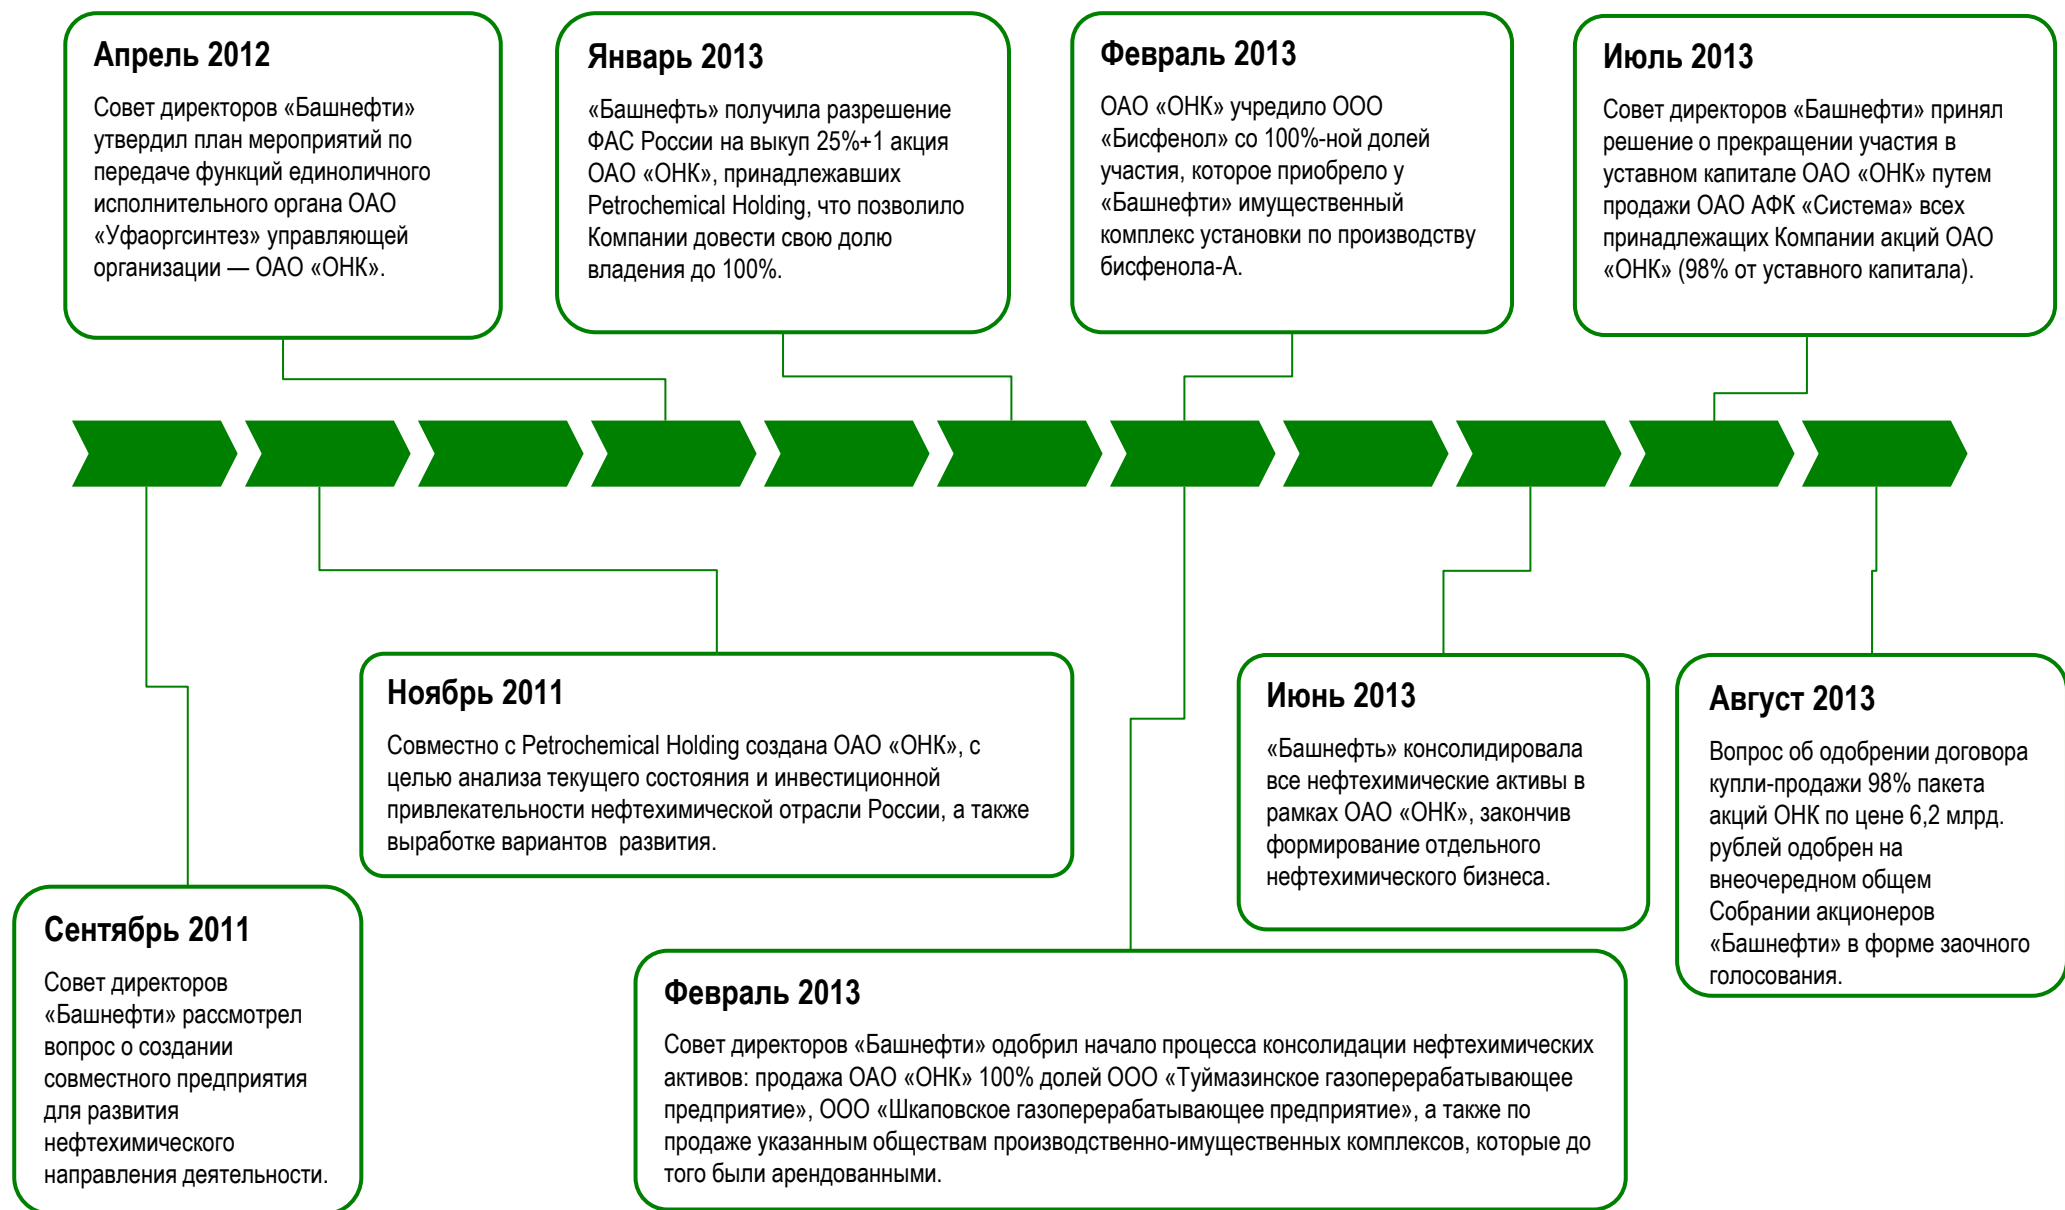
**Апрель 2012**

Совет директоров «Башнефти» утвердил план мероприятий по передаче функций единоличного исполнительного органа ОАО «Уфаоргсинтез» управляющей организации — ОАО «ОНК».

**Январь 2013**

«Башнефть» получила разрешение ФАС России на выкуп 25%+1 акция ОАО «ОНК», принадлежавших Petrochemical Holding, что позволило Компании довести свою долю владения до 100%.

**Февраль 2013**

ОАО «ОНК» учредило ООО «Бисфенол» со 100%-ной долей участия, которое приобрело у «Башнефти» имущественный комплекс установки по производству бисфенола-А.

**Июль 2013**

Совет директоров «Башнефти» принял решение о прекращении участия в уставном капитале ОАО «ОНК» путем продажи ОАО АФК «Система» всех принадлежащих Компании акций ОАО «ОНК» (98% от уставного капитала).

**Ноябрь 2011**

Совместно с Petrochemical Holding создана ОАО «ОНК», с целью анализа текущего состояния и инвестиционной привлекательности нефтехимической отрасли России, а также выработке вариантов развития.

**Июнь 2013**

«Башнефть» консолидировала все нефтехимические активы в рамках ОАО «ОНК», закончив формирование отдельного нефтехимического бизнеса.

**Август 2013**

Вопрос об одобрении договора купли-продажи 98% пакета акций ОНК по цене 6,2 млрд. рублей одобрен на внеочередном общем Собрании акционеров «Башнефти» в форме заочного голосования.

**Сентябрь 2011**

Совет директоров «Башнефти» рассмотрел вопрос о создании совместного предприятия для развития нефтехимического направления деятельности.

**Февраль 2013**

Совет директоров «Башнефти» одобрил начало процесса консолидации нефтехимических активов: продажа ОАО «ОНК» 100% долей ООО «Туймазинское газоперерабатывающее предприятие», ООО «Шкаповское газоперерабатывающее предприятие», а также по продаже указанным обществам производственно-имущественных комплексов, которые до того были арендованными.